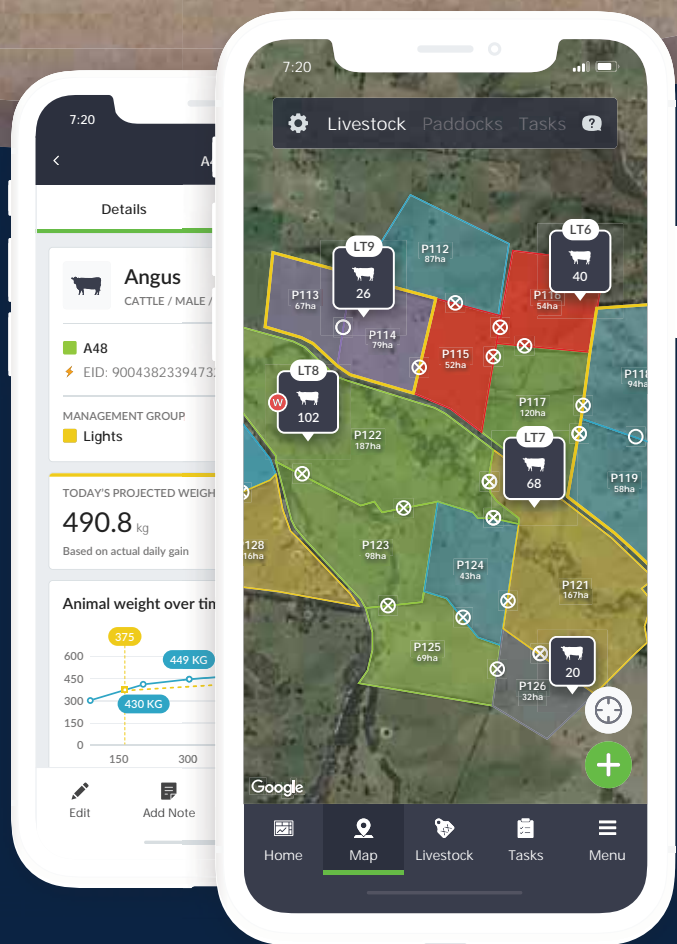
7:20

A4

Details

Angus
CATTLE / MALE /

A48
EID: 90043823394732

MANAGEMENT GROUP
Lights

TODAY'S PROJECTED WEIGH
490.8 kg
Based on actual daily gain

Animal weight over tim
375
600
449 KG
450
300
430 KG
150
0
150
300

Edit
Add Note

7:20

Livestock Paddocks Tasks ?

LT9
26
P112
87ha
LT6
40
P113
67ha
P114
79ha
P116
54ha
P115
52ha
LT8
W
102
P117
120ha
P118
94ha
P122
187ha
LT7
68
P119
58ha
P128
16ha
P123
98ha
P124
43ha
P121
167ha
P125
69ha
20
P126
32ha

Google

Home
Map
Livestock
Tasks
Menu